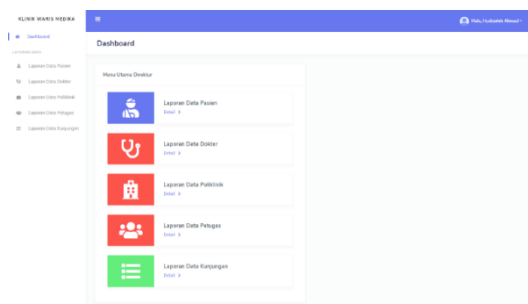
KLINIK WARIS MEDIKA

Dashboard

LAPORAN DATA

Laporan Data Pasien

Laporan Data Dokter

Laporan Data Poliklinik

Laporan Data Petugas

Laporan Data Kunjungan

≡

Halo, Hudzaifah Ahmad

Dashboard

Menu Utama Direktur

Laporan Data Pasien
Detail >

Laporan Data Dokter
Detail >

Laporan Data Poliklinik
Detail >

Laporan Data Petugas
Detail >

Laporan Data Kunjungan
Detail >